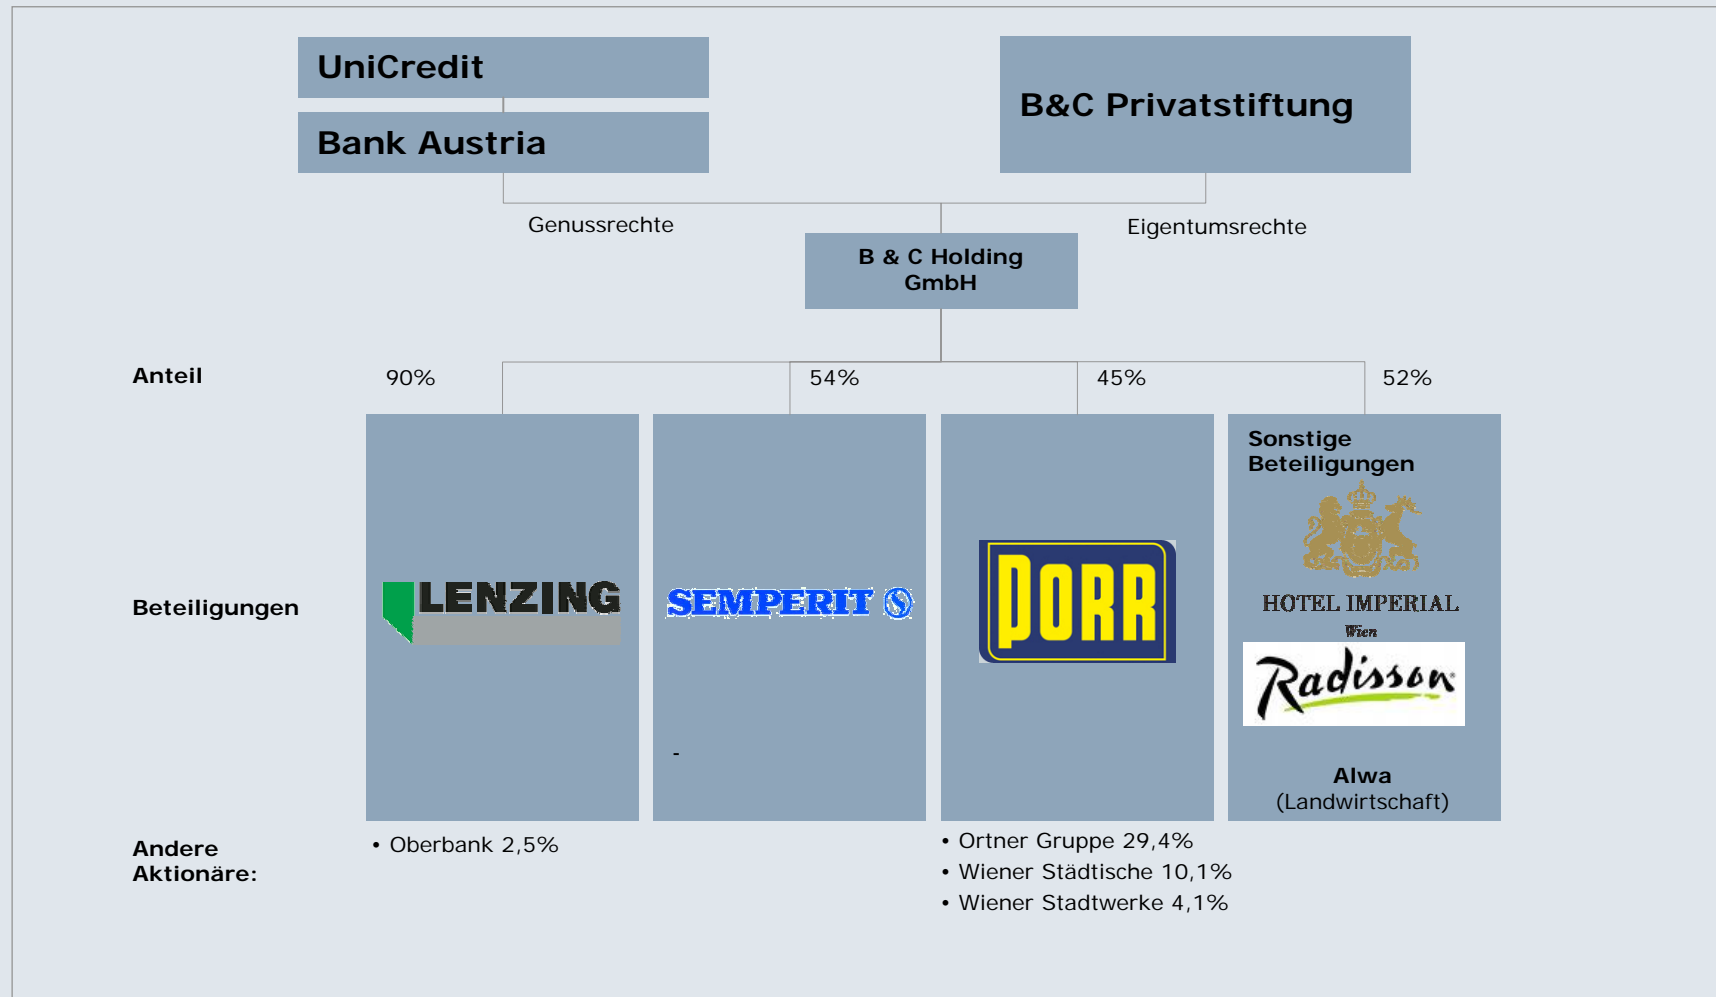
UniCredit

Bank Austria

B&C Privatstiftung

Genussrechte

Eigentumsrechte

B & C Holding GmbH

Anteil

90%

54%

45%

52%

Sonstige Beteiligungen

Beteiligungen

LENZING

SEMPERIT

-

PORR

HOTEL IMPERIAL

Wien

Radisson

Alwa (Landwirtschaft)

Andere Aktionäre:

• Oberbank 2,5%

• Ortner Gruppe 29,4%
• Wiener Städtische 10,1%
• Wiener Stadtwerke 4,1%